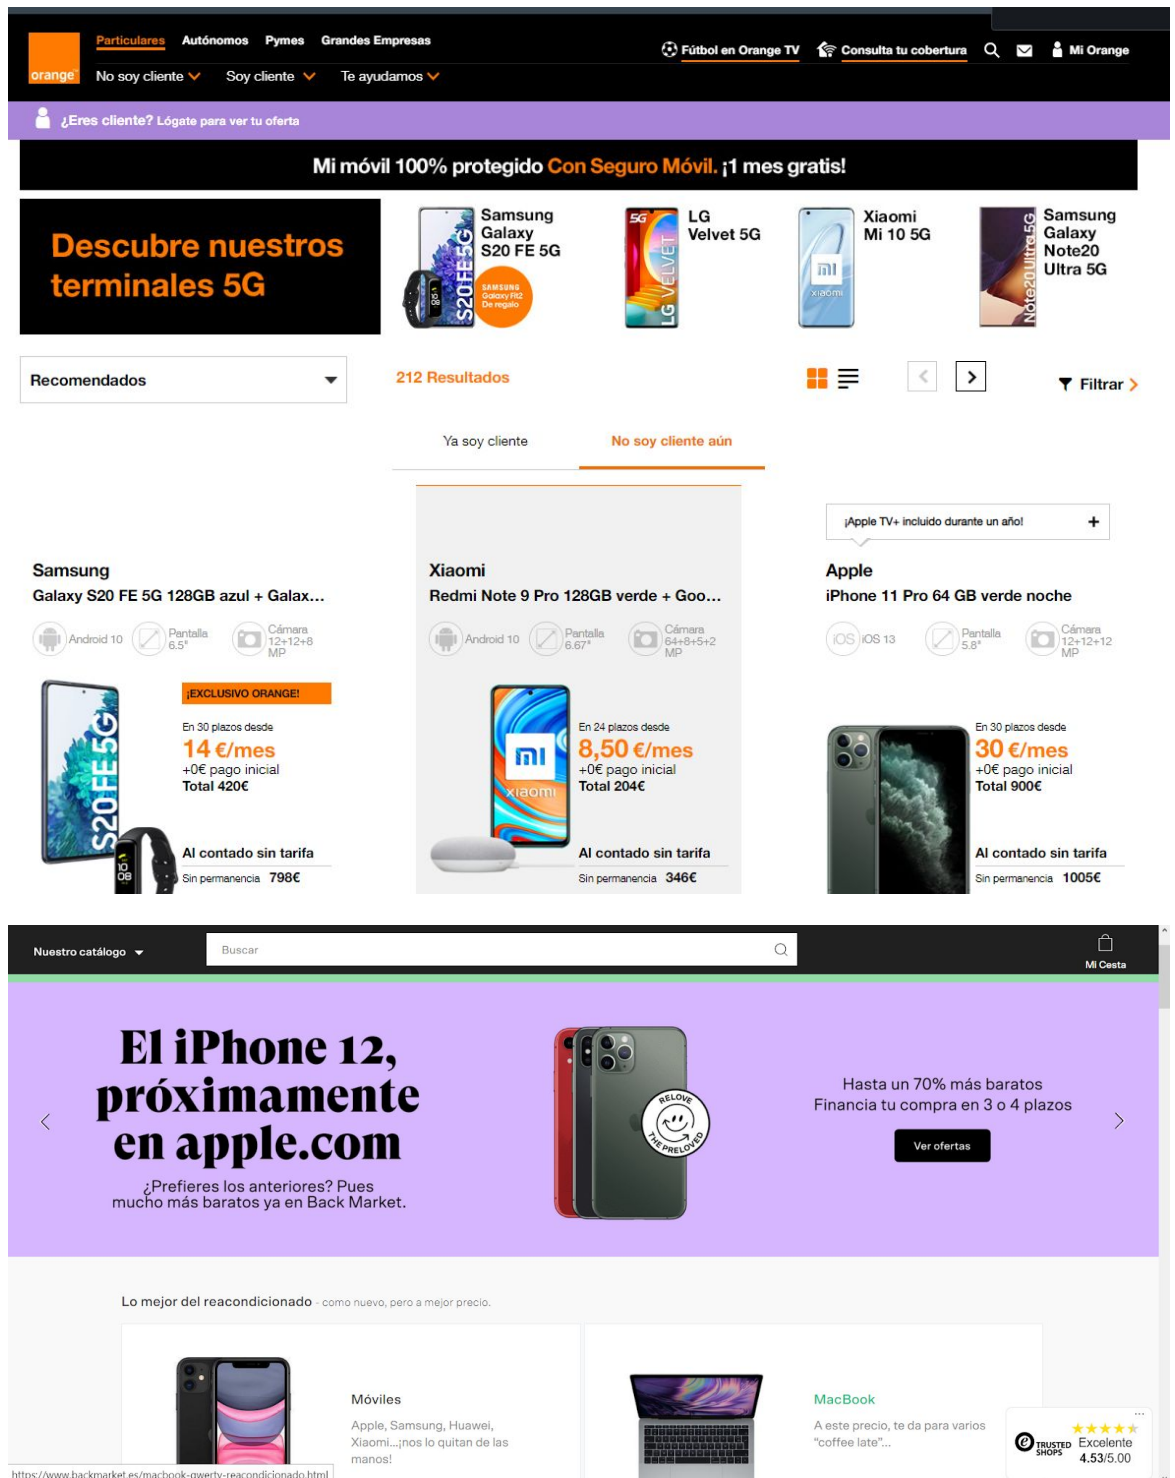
orange
Particulares Autónomos Pymes Grandes Empresas
No soy cliente Soy cliente Te ayudamos
Fútbol en Orange TV Consulta tu cobertura Mi Orange
¿Eres cliente? Lógate para ver tu oferta

Mi móvil 100% protegido Con Seguro Móvil. ¡1 mes gratis!

Descubre nuestros terminales 5G

Samsung Galaxy S20 FE 5G
SAMSUNG Galaxy Fit2 De regalo

LG Velvet 5G

Xiaomi Mi 10 5G

Samsung Galaxy Note20 Ultra 5G

Recomendados
212 Resultados
Filtrar

Ya soy cliente No soy cliente aún

¡Apple TV+ incluido durante un año! +

Samsung
Galaxy S20 FE 5G 128GB azul + Galax...
Android 10 Pantalla 6.5" Cámara 12+12+8 MP
¡EXCLUSIVO ORANGE!
En 30 plazos desde
14 €/mes
+0€ pago inicial
Total 420€
Al contado sin tarifa
Sin permanencia 798€

Xiaomi
Redmi Note 9 Pro 128GB verde + Goo...
Android 10 Pantalla 6.67" Cámara 64+8+5+2 MP
En 24 plazos desde
8,50 €/mes
+0€ pago inicial
Total 204€
Al contado sin tarifa
Sin permanencia 346€

Apple
iPhone 11 Pro 64 GB verde noche
iOS 13 Pantalla 5.8" Cámara 12+12+12 MP
En 30 plazos desde
30 €/mes
+0€ pago inicial
Total 900€
Al contado sin tarifa
Sin permanencia 1005€

Nuestro catálogo
Buscar
Mi Cesta

El iPhone 12, próximamente en apple.com
¿Prefieres los anteriores? Pues mucho más baratos ya en Back Market.
RELOVE THE PRELOVED
Hasta un 70% más baratos
Financia tu compra en 3 o 4 plazos
Ver ofertas

Lo mejor del reacondicionado - como nuevo, pero a mejor precio.

Móviles
Apple, Samsung, Huawei, Xiaomi...¡nos lo quitan de las manos!

MacBook
A este precio, te da para varios "coffee late"...

TRUSTED SHOPS Excelente 4.53/5.00

https://www.backmarket.es/macbook-qwerty-reacondicionado.html